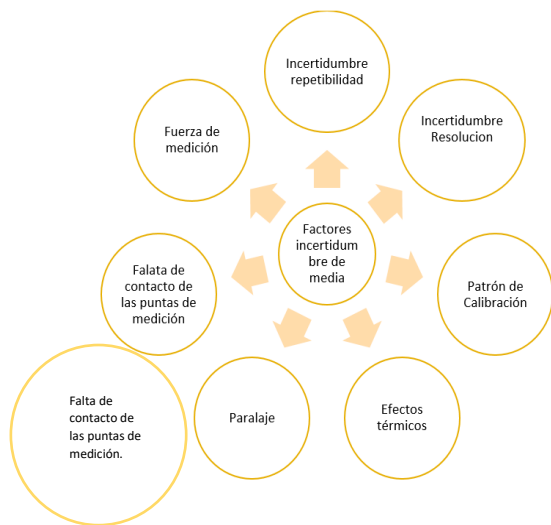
Incertidumbre repetibilidad

Incertidumbre Resolucion

Fuerza de medición

Factores incertidumbre de media

Patrón de Calibración

Falata de contacto de las puntas de medición

Efectos térmicos

Paralaje

Falta de contacto de las puntas de medición.